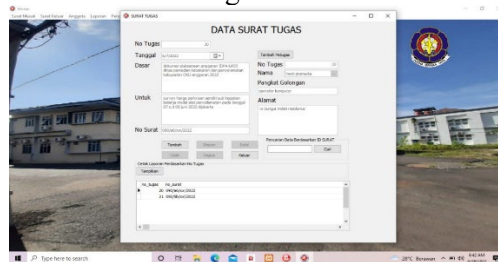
Surat Masuk Surat Keluar Anggota Laporan Peng SURAT TUGAS

DATA SURAT TUGAS

No Tugas 20

Tanggal 8/7/2022

Dasar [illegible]

Untuk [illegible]

No Surat 090/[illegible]/2022

Tambah Petugas

No Tugas

Nama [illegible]

Pangkat Golongan

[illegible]

Alamat

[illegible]

Pencarian Data Berdasarkan ID SURAT

Cari

Tambah Simpan Batal

Ubah Hapus Keluar

Cetak Laporan Berdasarkan No Tugas

Tampilkan

| No_Tugas | No_surat |
|---|---|
| 20 | 090/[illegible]/2022 |
| 21 | 090/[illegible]/2022 |

Type here to search

28°C Berawan

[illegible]